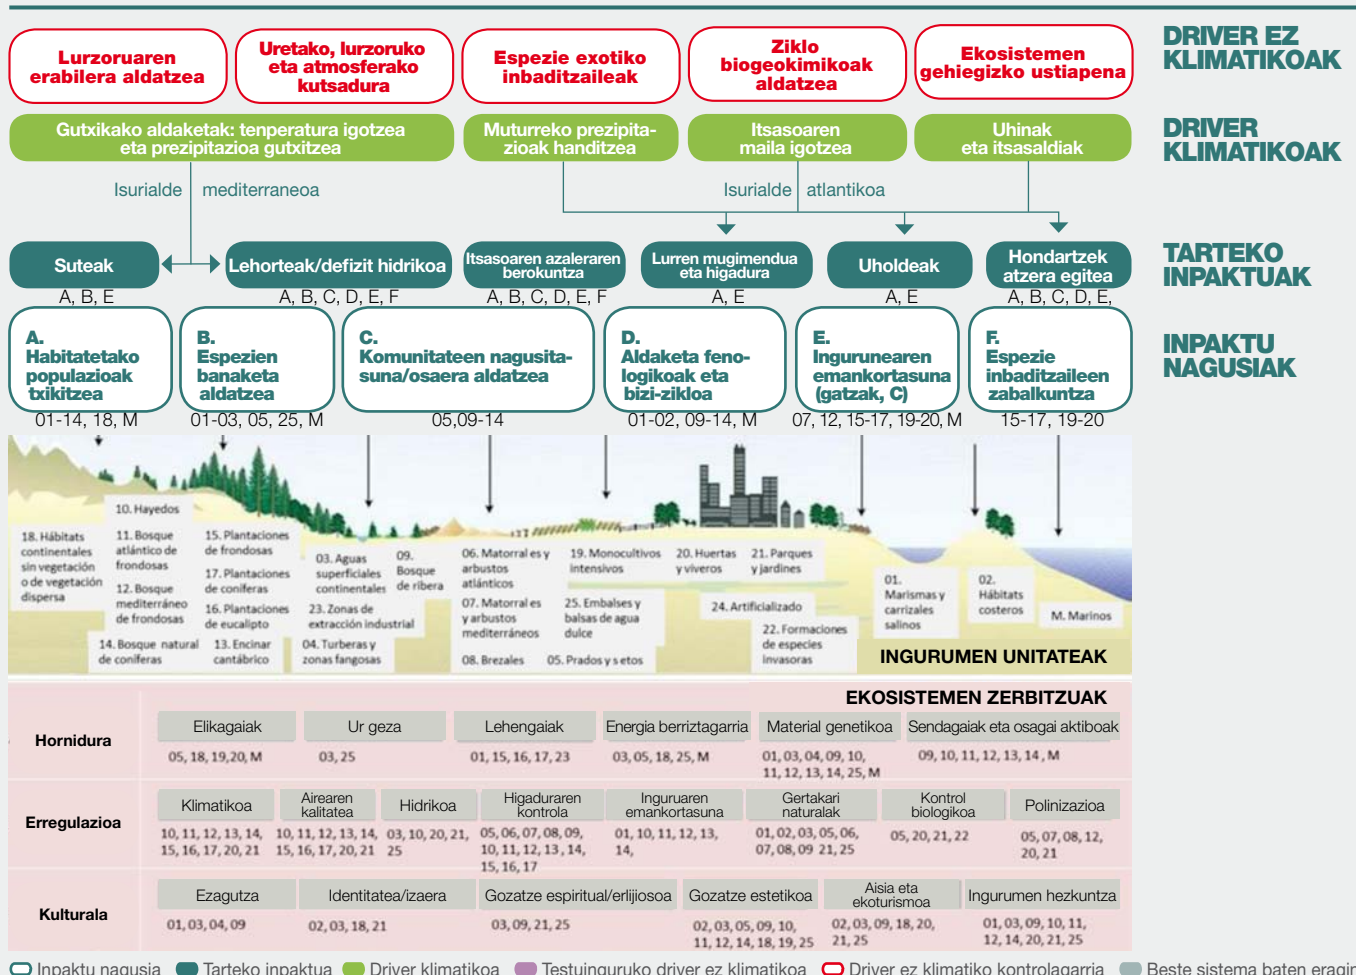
DRIVER EZ KLIMATIKOAK

Lurzoruaren erabilera aldatzea

Uretako, lurzoruko eta atmosferako kutsadura

Espezie exotiko inbaditzaileak

Ziklo biogeokimikoak aldatzea

Ekosistemen gehiegizko ustiapena

DRIVER KLIMATIKOAK

Gutxikako aldaketak: tenperatura igotzea eta prezipitazioa gutxitzea

Muturreko prezipitazioak handitzea

Itsasoaren maila igotzea

Uhinak eta itsasaldiak

Isurialde mediterraneoa

Isurialde atlantikoa

TARTEKO INPAKTUAK

Suteak
A, B, E

Lehorteak/defizit hidrikoa
A, B, C, D, E, F

Itsasoaren azaleraren berokuntza
A, B, C, D, E, F

Lurren mugimendua eta higadura
A, E

Uholdeak
A, E

Hondartzek atzera egitea
A, B, C, D, E,

INPAKTU NAGUSIAK

A. Habitatetako populazioak txikitzea
01-14, 18, M

B. Espezien banaketa aldatzea
01-03, 05, 25, M

C. Komunitateen nagusitasuna/osaera aldatzea
05,09-14

D. Aldaketa fenologikoak eta bizi-zikloa
01-02, 09-14, M

E. Ingurunearen emankortasuna (gatzak, C)
07, 12, 15-17, 19-20, M

F. Espezie inbaditzaileen zabalkuntza
15-17, 19-20

10. Hayedos
18. Hábitats continentales sin vegetación o de vegetación dispersa
11. Bosque atlántico de frondosas
12. Bosque mediterráneo de frondosas
15. Plantaciones de frondosas
17. Plantaciones de coníferas
16. Plantaciones de eucalipto
14. Bosque natural de coníferas
13. Encinar cantábrico
03. Aguas superficiales continentales
09. Bosque de ribera
23. Zonas de extracción industrial
04. Turberas y zonas fangosas
06. Matorral es y arbustos atlánticos
07. Matorral es y arbustos mediterráneos
08. Brezales
19. Monocultivos intensivos
25. Embalses y balsas de agua dulce
05. Prados y setos
20. Huertas y viveros
21. Parques y jardines
24. Artificializado
22. Formaciones de especies invasoras
01. Marismas y carrizales salinos
02. Hábitats costeros
M. Marinos

INGURUMEN UNITATEAK

EKOSISTEMEN ZERBITZUAK

| | | | | | | |
|---|---|---|---|---|---|---|
| Hornidura | Elikagaiak 05, 18, 19,20, M | Ur geza 03, 25 | Lehengaiak 01, 15, 16, 17, 23 | Energia berriztagarria 03, 05, 18, 25, M | Material genetikoa 01, 03, 04, 09, 10, 11, 12, 13, 14, 25, M | Sendagaiak eta osagai aktiboak 09, 10, 11, 12, 13, 14, M |

| | | | | | | | | |
|---|---|---|---|---|---|---|---|---|
| Erregulazioa | Klimatikoa 10, 11, 12, 13, 14, 15, 16, 17, 20, 21 | Airearen kalitatea 10, 11, 12, 13, 14, 15, 16, 17, 20, 21 | Hidrikoa 03, 10, 20, 21, 25 | Higaduraren kontrola 05, 06, 07, 08, 09, 10, 11, 12, 13, 14, 15, 16, 17 | Inguruaren emankortasuna 01, 10, 11, 12, 13, 14, | Gertakari naturalak 01, 02, 03, 05, 06, 07, 08, 09 21, 25 | Kontrol biologikoa 05, 20, 21, 22 | Polinizazioa 05, 07, 08, 12, 20, 21 |

| | | | | | | |
|---|---|---|---|---|---|---|
| Kulturala | Ezagutza 01, 03, 04, 09 | Identitatea/izaera 02, 03, 18, 21 | Gozatze espiritual/erlijiosoa 03, 09, 21, 25 | Gozatze estetikoa 02, 03, 05, 09, 10, 11, 12, 14, 18, 19, 25 | Aisia eta ekoturismoa 02, 03, 09, 18, 20, 21, 25 | Ingurumen hezkuntza 01, 03, 09, 10, 11, 12, 14, 20, 21, 25 |

Inpaktu nagusia   Tarteko inpaktua   Driver klimatikoa   Testuinguruko driver ez klimatikoa   Driver ez klimatiko kontrolagarria   Beste sistema baten eragin